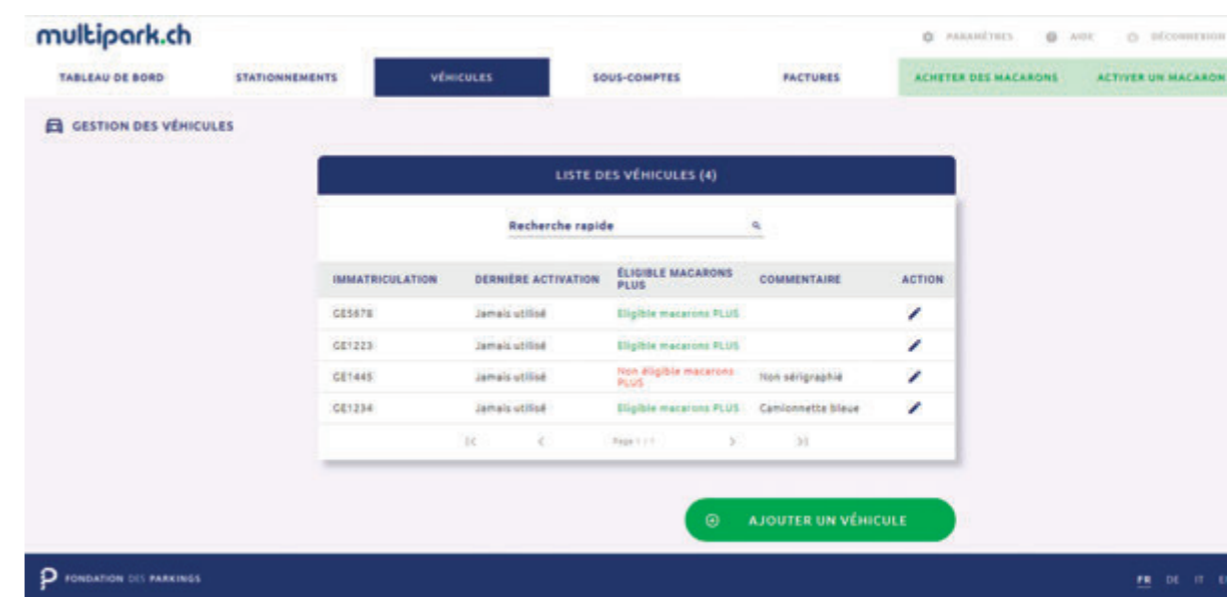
multipark.ch

PARAMÈTRES AIDE DÉCONNEXION

TABLEAU DE BORD STATIONNEMENTS VÉHICULES SOUS-COMPTES FACTURES ACHETER DES MACARONS ACTIVER UN MACARON

GESTION DES VÉHICULES

LISTE DES VÉHICULES (4)

Recherche rapide

| IMMATRICULATION | DERNIÈRE ACTIVATION | ÉLIGIBLE MACARONS PLUS | COMMENTAIRE | ACTION |
|---|---|---|---|---|
| GE5678 | Jamais utilisé | Eligible macarons PLUS | | |
| GE1223 | Jamais utilisé | Eligible macarons PLUS | | |
| GE1445 | Jamais utilisé | Non éligible macarons PLUS | Non sérigraphié | |
| GE1234 | Jamais utilisé | Eligible macarons PLUS | Camionnette bleue | |

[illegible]

AJOUTER UN VÉHICULE

FONDATION DES PARKINGS

FR DE IT E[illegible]